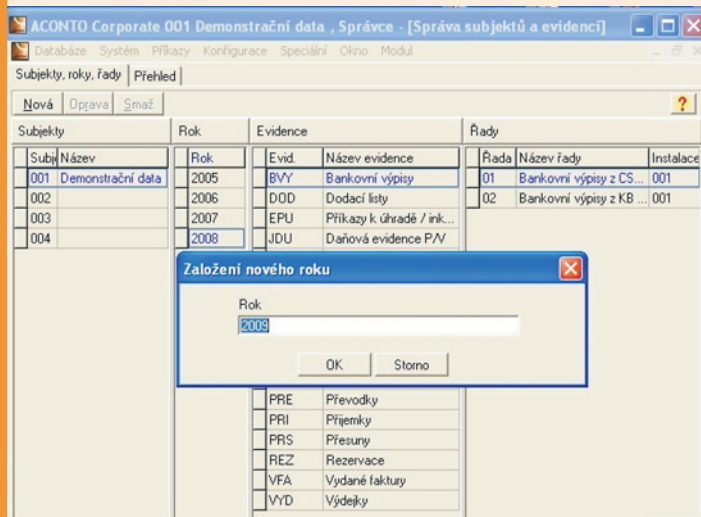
ACONTO Corporate 001 Demonstrační data , Správce - [Správa subjektů a evidencí]

Databáze Systém Příkazy Konfigurace Speciální Okno Modul

Subjekty, roky, řady | Přehled

Nová | Oprava | Smaž

?

Subjekty

| Subj | Název |
|---|---|
| 001 | Demonstrační data |
| 002 | |
| 003 | |
| 004 | |

Rok

| Rok |
|---|
| 2005 |
| 2006 |
| 2007 |
| 2008 |

Evidence

| Evid. | Název evidence |
|---|---|
| BVY | Bankovní výpisy |
| DOD | Dodací listy |
| EPU | Příkazy k úhradě / ink... |
| JDU | Daňová evidence P/V |
| PRE | Převodky |
| PRI | Příjemky |
| PRS | Přesuny |
| REZ | Rezervace |
| VFA | Vydané faktury |
| VYD | Výdejky |

Řady

| Řada | Název řady | Instalace |
|---|---|---|
| 01 | Bankovní výpisy z CS... | 001 |
| 02 | Bankovní výpisy z KB ... | 001 |

Založení nového roku

Rok

2009

OK Storno